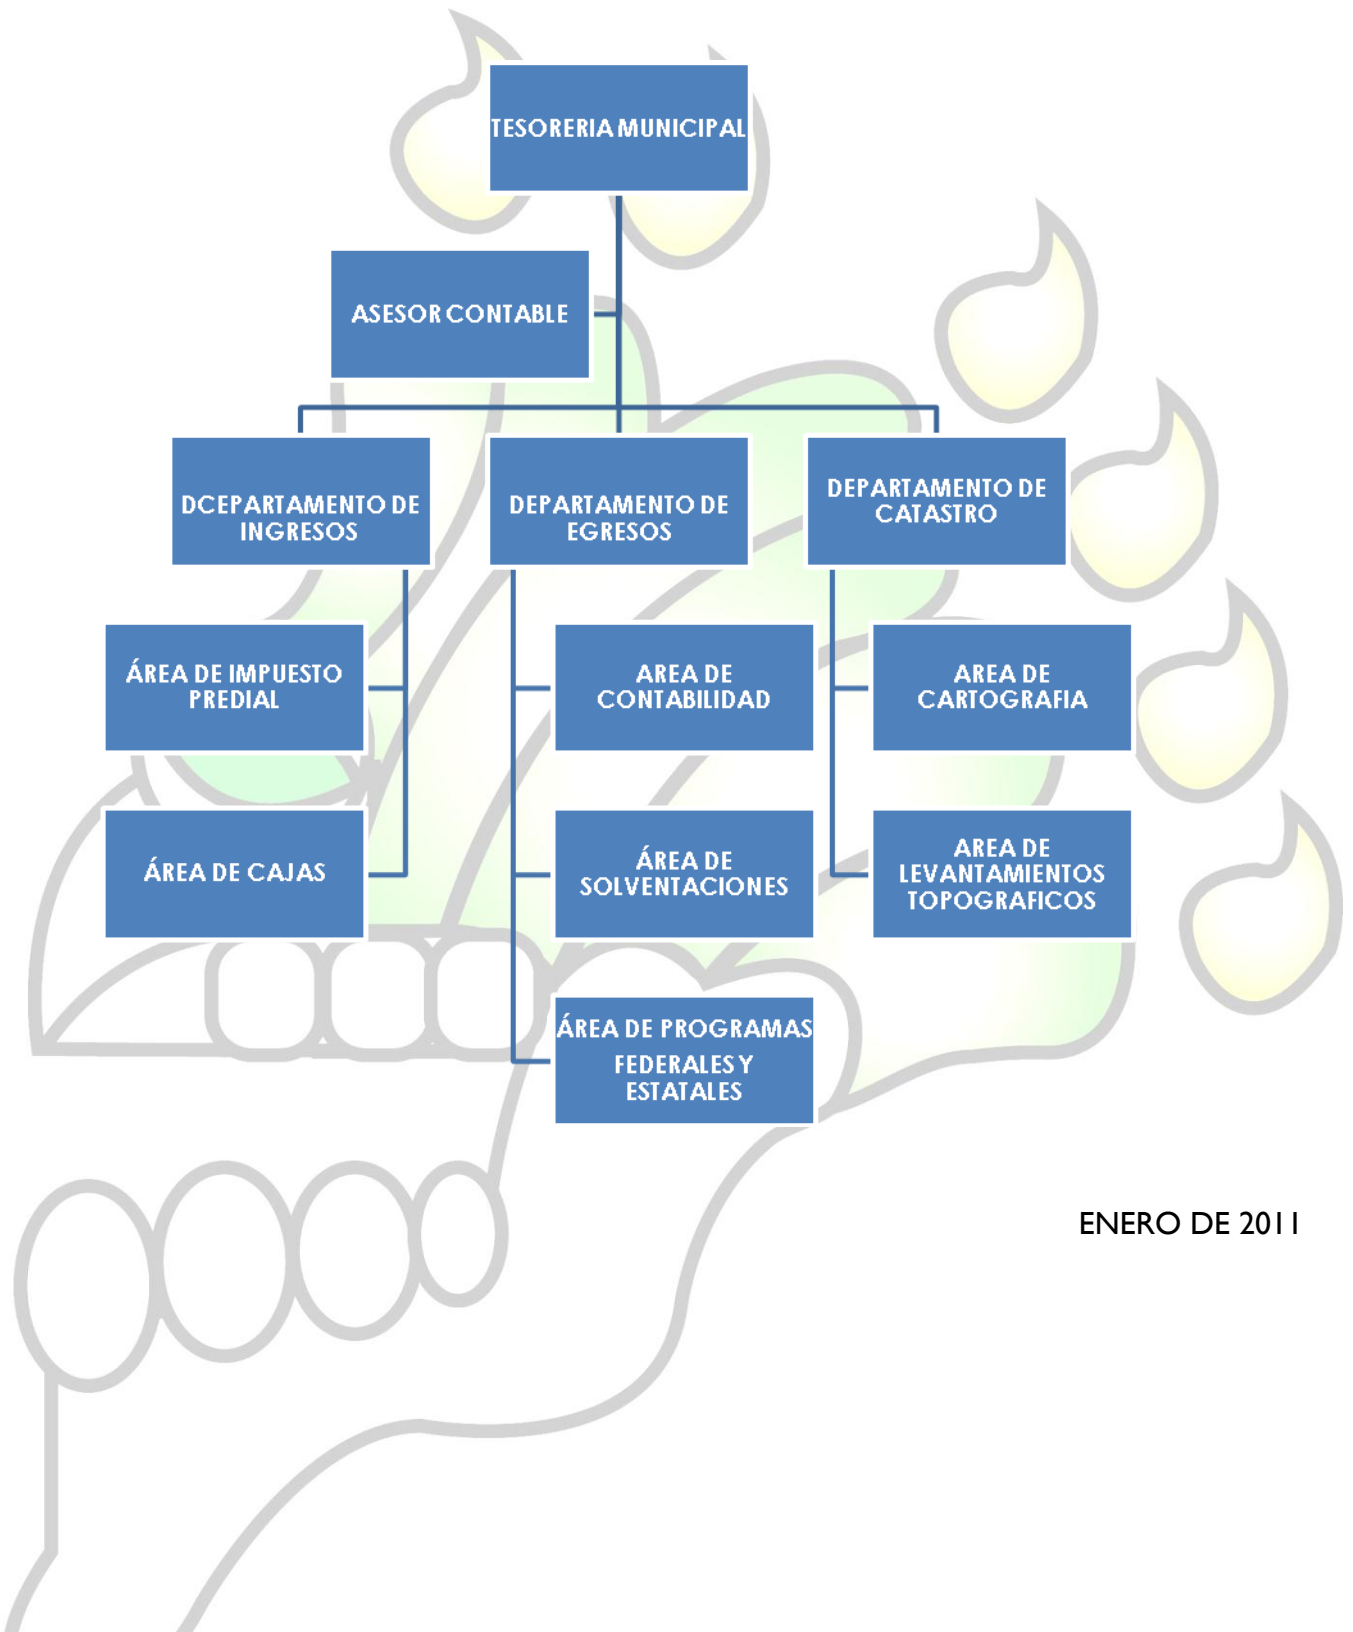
TESORERIA MUNICIPAL

ASESOR CONTABLE

DCEPARTAMENTO DE INGRESOS

DEPARTAMENTO DE EGRESOS

DEPARTAMENTO DE CATASTRO

ÁREA DE IMPUESTO PREDIAL

ÁREA DE CAJAS

AREA DE CONTABILIDAD

ÁREA DE SOLVENTACIONES

ÁREA DE PROGRAMAS FEDERALES Y ESTATALES

AREA DE CARTOGRAFIA

AREA DE LEVANTAMIENTOS TOPOGRAFICOS

ENERO DE 2011